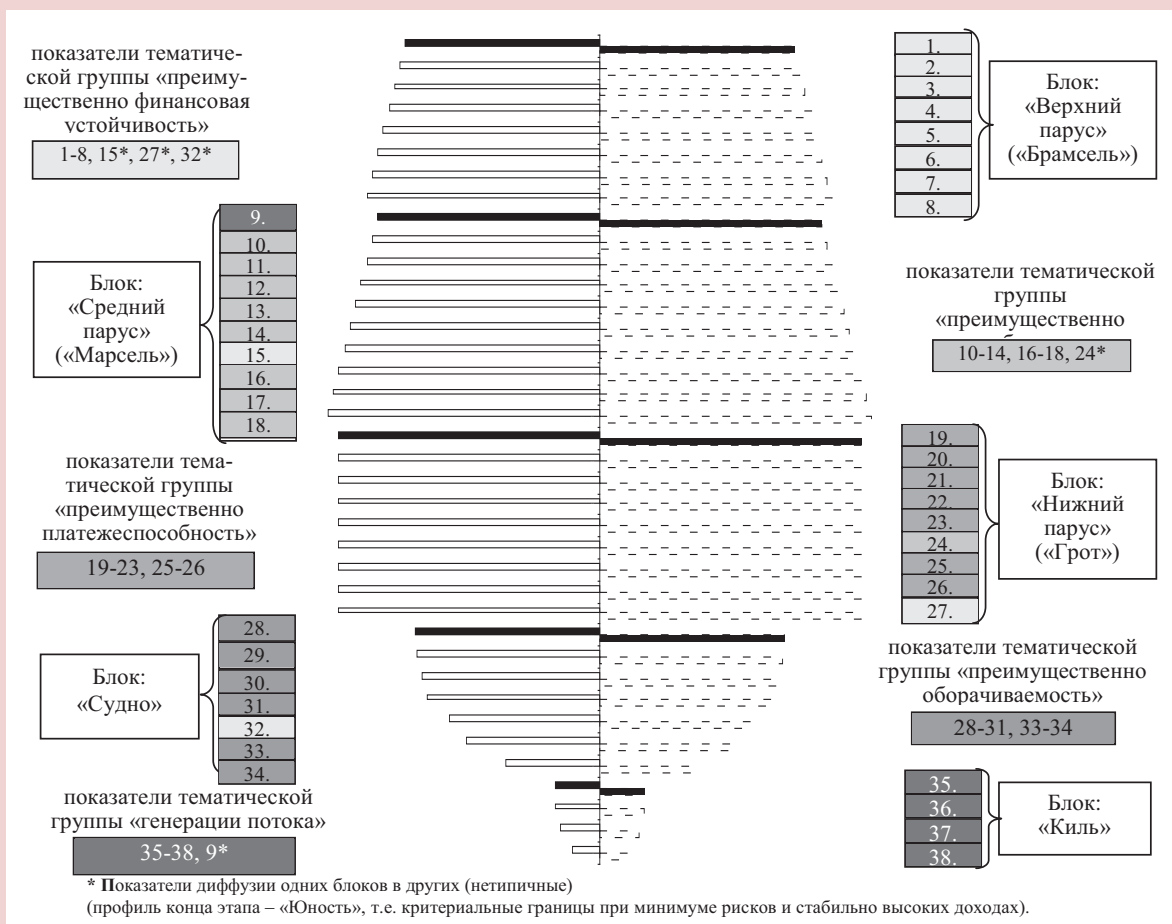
показатели тематической группы «преимущественно финансовая устойчивость»

1-8, 15*, 27*, 32*

1.
2.
3.
4.
5.
6.
7.
8.

Блок: «Верхний парус» («Брамсель»)

9.
10.
11.
12.
13.
14.
15.
16.
17.
18.

Блок: «Средний парус» («Марсель»)

показатели тематической группы «преимущественно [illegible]

10-14, 16-18, 24*

показатели тематической группы «преимущественно платежеспособность»

19-23, 25-26

19.
20.
21.
22.
23.
24.
25.
26.
27.

Блок: «Нижний парус» («Грот»)

28.
29.
30.
31.
32.
33.
34.

Блок: «Судно»

показатели тематической группы «преимущественно оборачиваемость»

28-31, 33-34

показатели тематической группы «генерации потока»

35-38, 9*

35.
36.
37.
38.

Блок: «Киль»

* Показатели диффузии одних блоков в других (нетипичные)
(профиль конца этапа – «Юность», т.е. критериальные границы при минимуме рисков и стабильно высоких доходах).